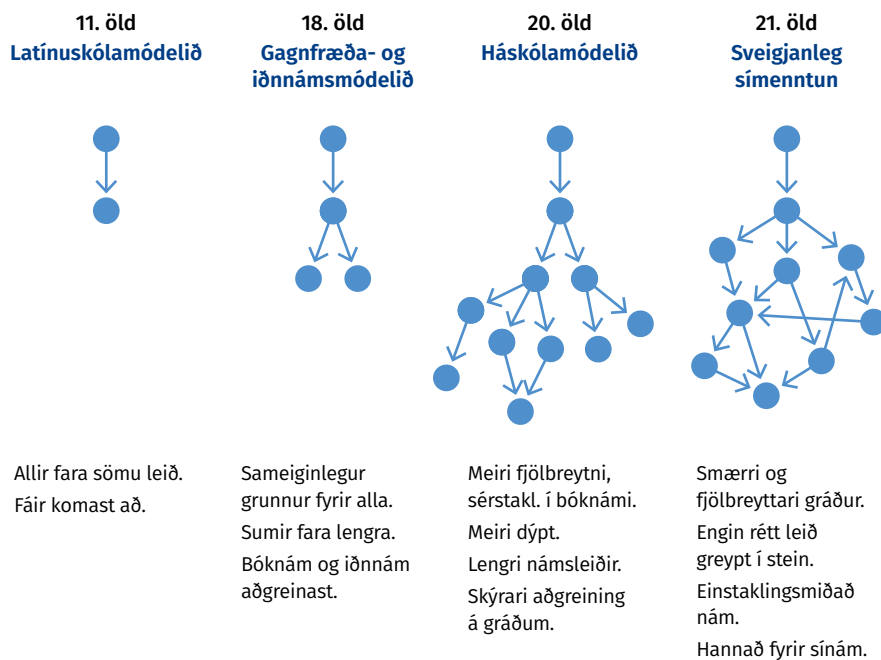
11. öld
Latínuskólamódelið

18. öld
Gagnfræða- og iðnnámsmódelið

20. öld
Háskólamódelið

21. öld
Sveigjanleg símenntun

Allir fara sömu leið.

Fáir komast að.

Sameiginlegur grunnur fyrir alla.

Sumir fara lengra.

Bóknám og iðnnám aðgreinast.

Meiri fjölbreytni, sérstakl. í bóknámi.

Meiri dýpt.

Lengri námsleiðir.

Skýrari aðgreining á gráðum.

Smærri og fjölbreyttari gráður.

Engin rétt leið greypt í stein.

Einstaklingsmiðað nám.

Hannað fyrir símám.